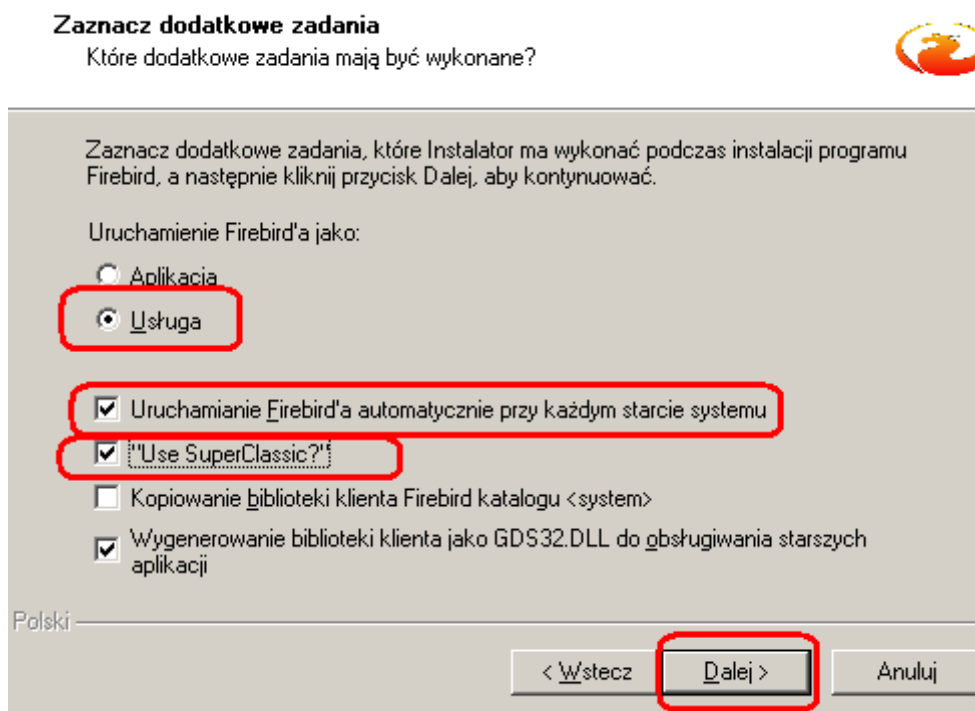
Zaznacz dodatkowe zadania
Które dodatkowe zadania mają być wykonane?

Zaznacz dodatkowe zadania, które Instalator ma wykonać podczas instalacji programu Firebird, a następnie kliknij przycisk Dalej, aby kontynuować.

Uruchamienie Firebird'a jako:

Aplikacja

Usługa

Uruchamianie Firebird'a automatycznie przy każdym starcie systemu

"Use SuperClassic?"

Kopiowanie biblioteki klienta Firebird katalogu <system>

Wygenerowanie biblioteki klienta jako GDS32.DLL do obsługiwania starszych aplikacji

Polski

< Wstecz

Dalej >

Anuluj